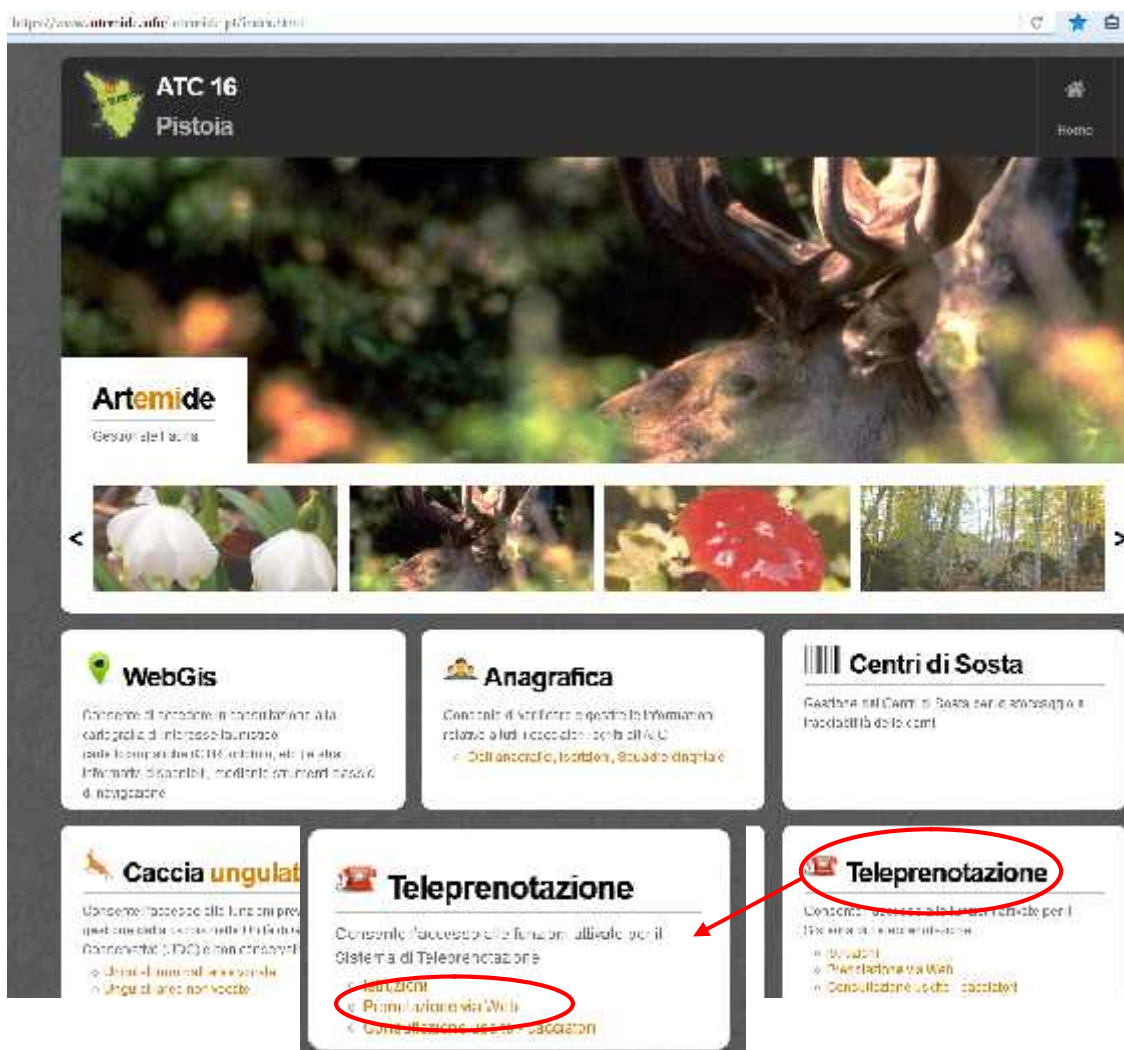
https://www.artemide.info/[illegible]

ATC 16
Pistoia

Home

Artemide
Gestione Fauna

WebGis
Consente di accedere in consultazione alla cartografia di interesse faunistico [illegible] informativi disponibili, mediante strumenti classici di navigazione

Anagrafica
Consente di conoscere e gestire le informazioni relative a tutti i cacciatori iscritti all'ATC
Dati anagrafici, Iscrizioni, Squadre di caccia

Centri di Sosta
Gestione dei Centri di Sosta per la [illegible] e tracciabilità delle carni

Caccia ungulati
Consente l'accesso alle funzioni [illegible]
Ungulati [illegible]
Ungulati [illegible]

Teleprenotazione
Consente l'accesso alle funzioni attivate per il Sistema di Teleprenotazione
Istruzioni
Prenotazione via Web
Consultazione uscite cacciatori

Teleprenotazione
Consente l'accesso alle funzioni attivate per il Sistema di Teleprenotazione
Istruzioni
Prenotazione via Web
Consultazione uscite cacciatori